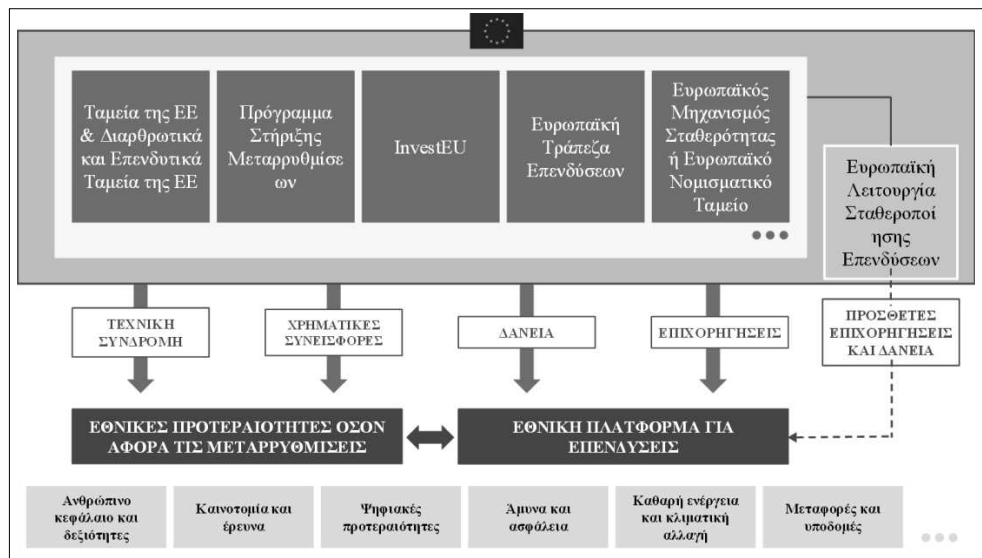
Ταμεία της ΕΕ & Διαρθρωτικά και Επενδυτικά Ταμεία της ΕΕ

Πρόγραμμα Στήριξης Μεταρρυθμίσε ων

InvestEU

Ευρωπαϊκή Τράπεζα Επενδύσεων

Ευρωπαϊκός Μηχανισμός Σταθερότητας ή Ευρωπαϊκό Νομισματικό Ταμείο

Ευρωπαϊκή Λειτουργία Σταθεροποί ησης Επενδύσεων

ΤΕΧΝΙΚΗ ΣΥΝΔΡΟΜΗ

ΧΡΗΜΑΤΙΚΕΣ ΣΥΝΕΙΣΦΟΡΕΣ

ΔΑΝΕΙΑ

ΕΠΙΧΟΡΗΓΗΣΕΙΣ

ΠΡΟΣΘΕΤΕΣ ΕΠΙΧΟΡΗΓΗΣΕΙΣ ΚΑΙ ΔΑΝΕΙΑ

ΕΘΝΙΚΕΣ ΠΡΟΤΕΡΑΙΟΤΗΤΕΣ ΟΣΟΝ ΑΦΟΡΑ ΤΙΣ ΜΕΤΑΡΡΥΘΜΙΣΕΙΣ

ΕΘΝΙΚΗ ΠΛΑΤΦΟΡΜΑ ΓΙΑ ΕΠΕΝΔΥΣΕΙΣ

Ανθρώπινο κεφάλαιο και δεξιότητες

Καινοτομία και έρευνα

Ψηφιακές προτεραιότητες

Άμυνα και ασφάλεια

Καθαρή ενέργεια και κλιματική αλλαγή

Μεταφορές και υποδομές